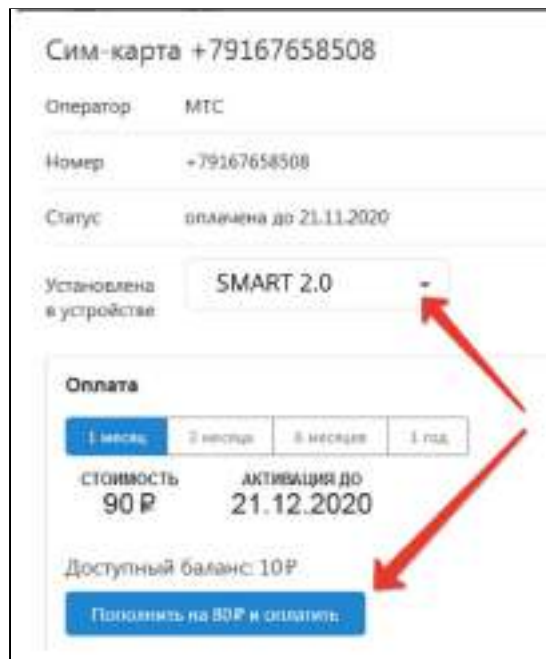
Сим-карта +79167658508

Оператор МТС

Номер +79167658508

Статус оплачена до 21.11.2020

Установлена в устройстве SMART 2.0

Оплата

1 месяц 3 месяца 6 месяцев 1 год

СТОИМОСТЬ 90 ₽

АКТИВАЦИЯ ДО 21.12.2020

Доступный баланс: 10 ₽

Пополнить на 80₽ и оплатить